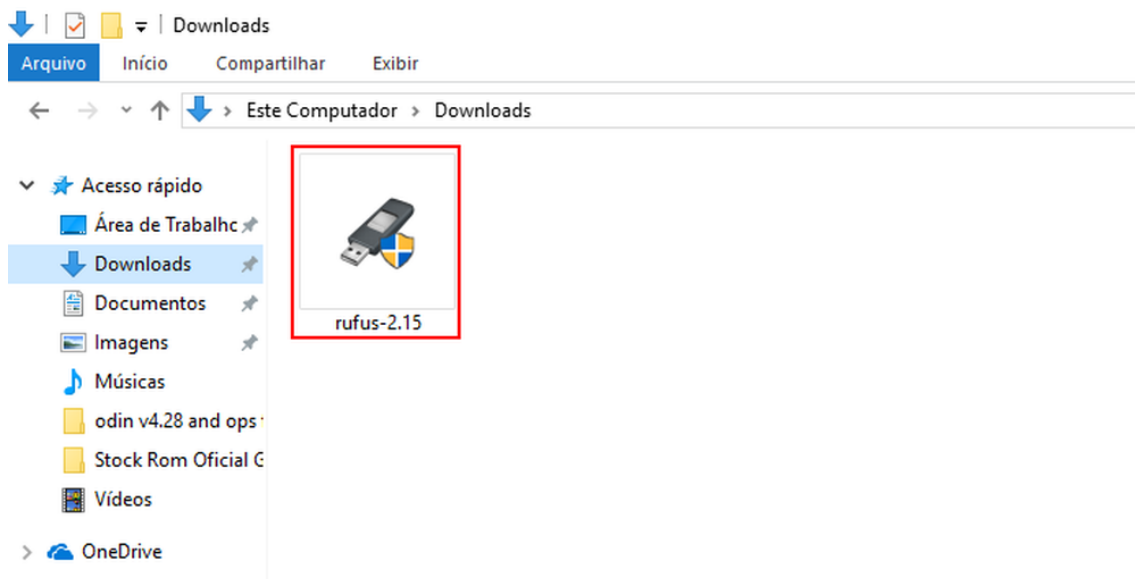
Downloads

Arquivo Início Compartilhar Exibir

Este Computador > Downloads

Acesso rápido
Área de Trabalhc
Downloads
Documentos
Imagens
Músicas
odin v4.28 and ops
Stock Rom Oficial G
Vídeos
OneDrive

rufus-2.15